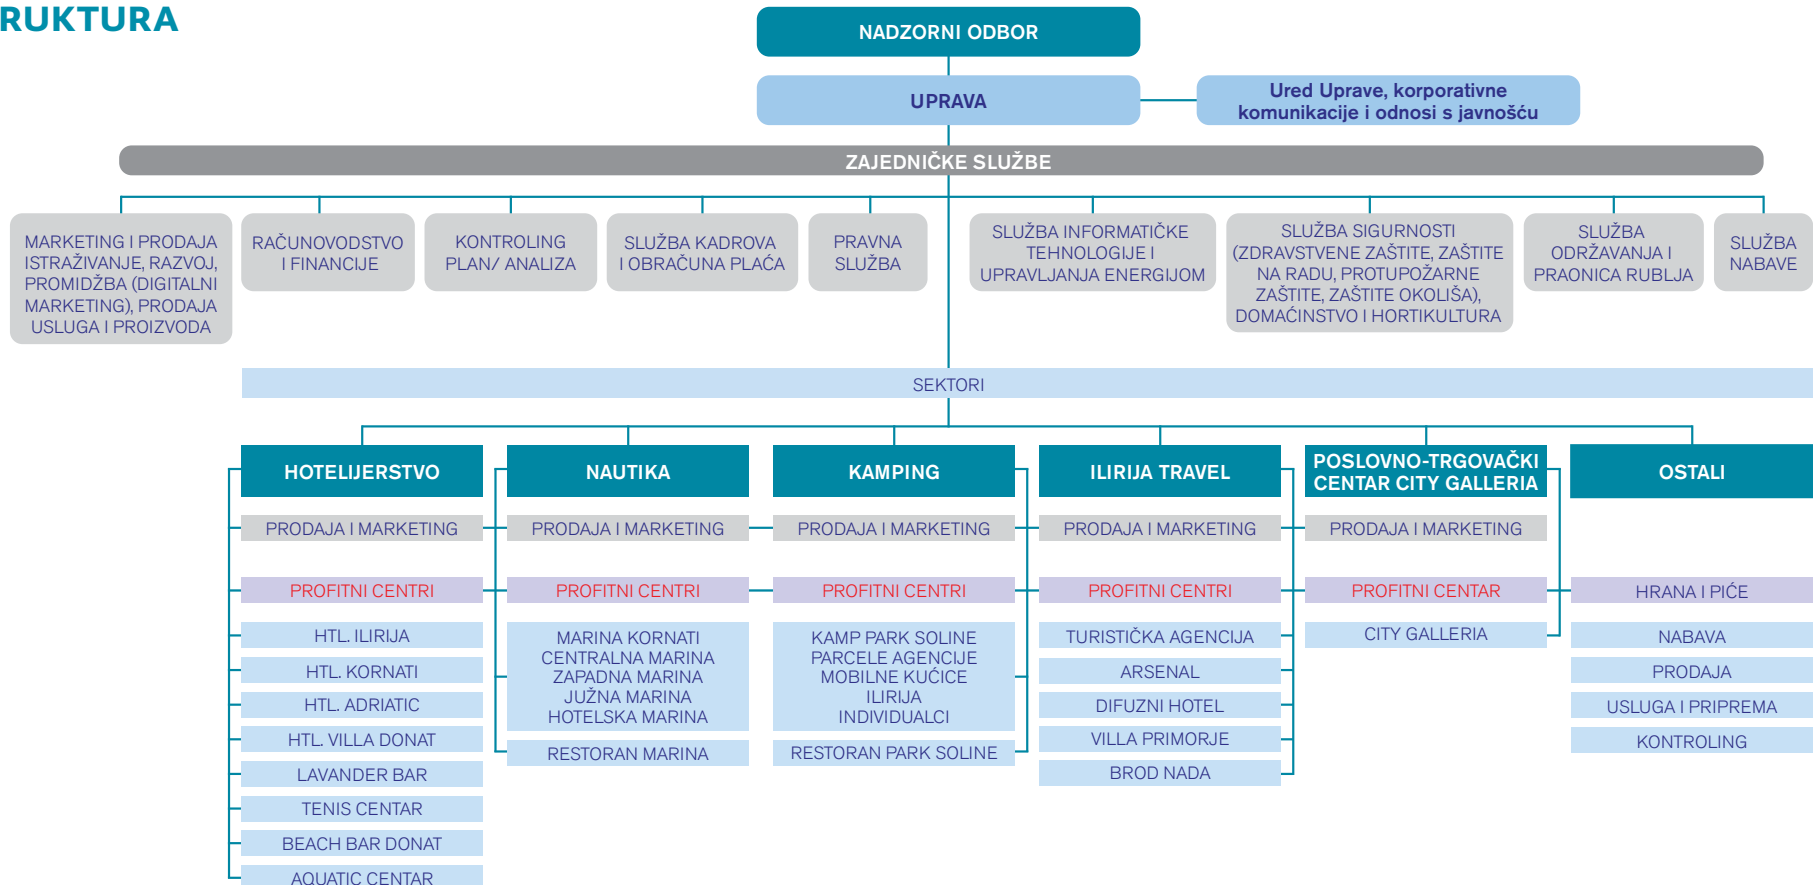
RUKTURA

NADZORNI ODBOR

UPRAVA

Ured Uprave, korporativne komunikacije i odnosi s javnošću

ZAJEDNIČKE SLUŽBE

MARKETING I PRODAJA ISTRAŽIVANJE, RAZVOJ, PROMIDŽBA (DIGITALNI MARKETING), PRODAJA USLUGA I PROIZVODA

RAČUNOVODSTVO I FINANCIJE

KONTROLING PLAN/ ANALIZA

SLUŽBA KADROVA I OBRAČUNA PLAĆA

PRAVNA SLUŽBA

SLUŽBA INFORMATIČKE TEHNOLOGIJE I UPRAVLJANJA ENERGIJOM

SLUŽBA SIGURNOSTI (ZDRAVSTVENE ZAŠTITE, ZAŠTITE NA RADU, PROTUPOŽARNE ZAŠTITE, ZAŠTITE OKOLIŠA), DOMAĆINSTVO I HORTIKULTURA

SLUŽBA ODRŽAVANJA I PRAONICA RUBLJA

SLUŽBA NABAVE

SEKTORI

HOTELIJERSTVO
PRODAJA I MARKETING
PROFITNI CENTRI
HTL. ILIRIJA
HTL. KORNATI
HTL. ADRIATIC
HTL. VILLA DONAT
LAVANDER BAR
TENIS CENTAR
BEACH BAR DONAT
AQUATIC CENTAR

NAUTIKA
PRODAJA I MARKETING
PROFITNI CENTRI
MARINA KORNATI
CENTRALNA MARINA
ZAPADNA MARINA
JUŽNA MARINA
HOTELSKA MARINA
RESTORAN MARINA

KAMPING
PRODAJA I MARKETING
PROFITNI CENTRI
KAMP PARK SOLINE
PARCELE AGENCIJE
MOBILNE KUĆICE
ILIRIJA
INDIVIDUALCI
RESTORAN PARK SOLINE

ILIRIJA TRAVEL
PRODAJA I MARKETING
PROFITNI CENTRI
TURISTIČKA AGENCIJA
ARSENAL
DIFUZNI HOTEL
VILLA PRIMORJE
BROD NADA

POSLOVNO-TRGOVAČKI CENTAR CITY GALLERIA
PRODAJA I MARKETING
PROFITNI CENTAR
CITY GALLERIA

OSTALI
HRANA I PIĆE
NABAVA
PRODAJA
USLUGA I PRIPREMA
KONTROLING